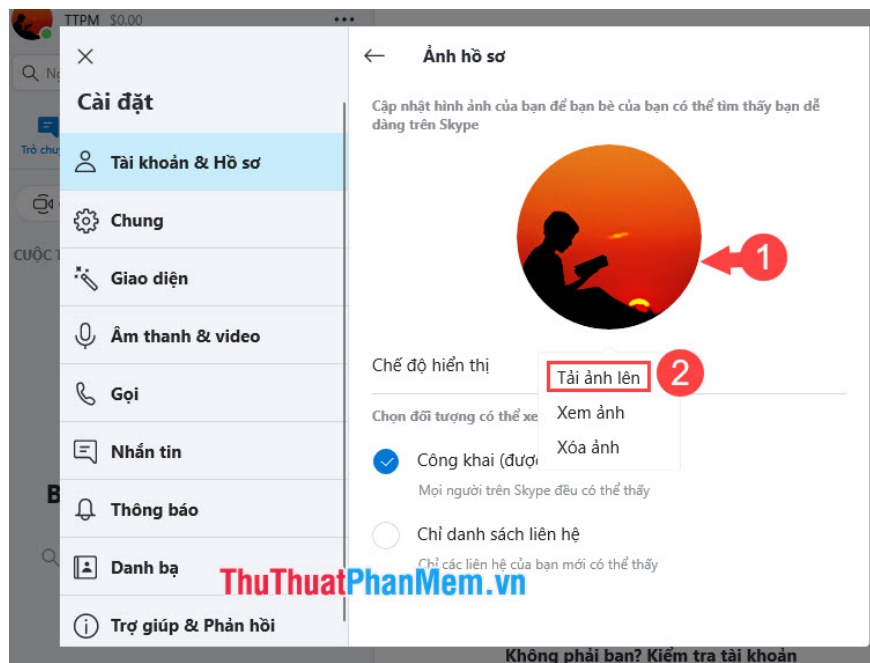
TTPM $0.00

Trò chuy

CUỘC T

B

Cài đặt

Tài khoản & Hồ sơ

Chung

Giao diện

Âm thanh & video

Gọi

Nhắn tin

Thông báo

Danh bạ

Trợ giúp & Phản hồi

Ảnh hồ sơ

Cập nhật hình ảnh của bạn để bạn bè của bạn có thể tìm thấy bạn dễ dàng trên Skype

1

Chế độ hiển thị

Tải ảnh lên

2

Xem ảnh

Xóa ảnh

Chọn đối tượng có thể xe

Công khai (đượ

Mọi người trên Skype đều có thể thấy

Chỉ danh sách liên hệ

Chỉ các liên hệ của bạn mới có thể thấy

ThuThuatPhanMem.vn

Không phải bạn? Kiểm tra tài khoản